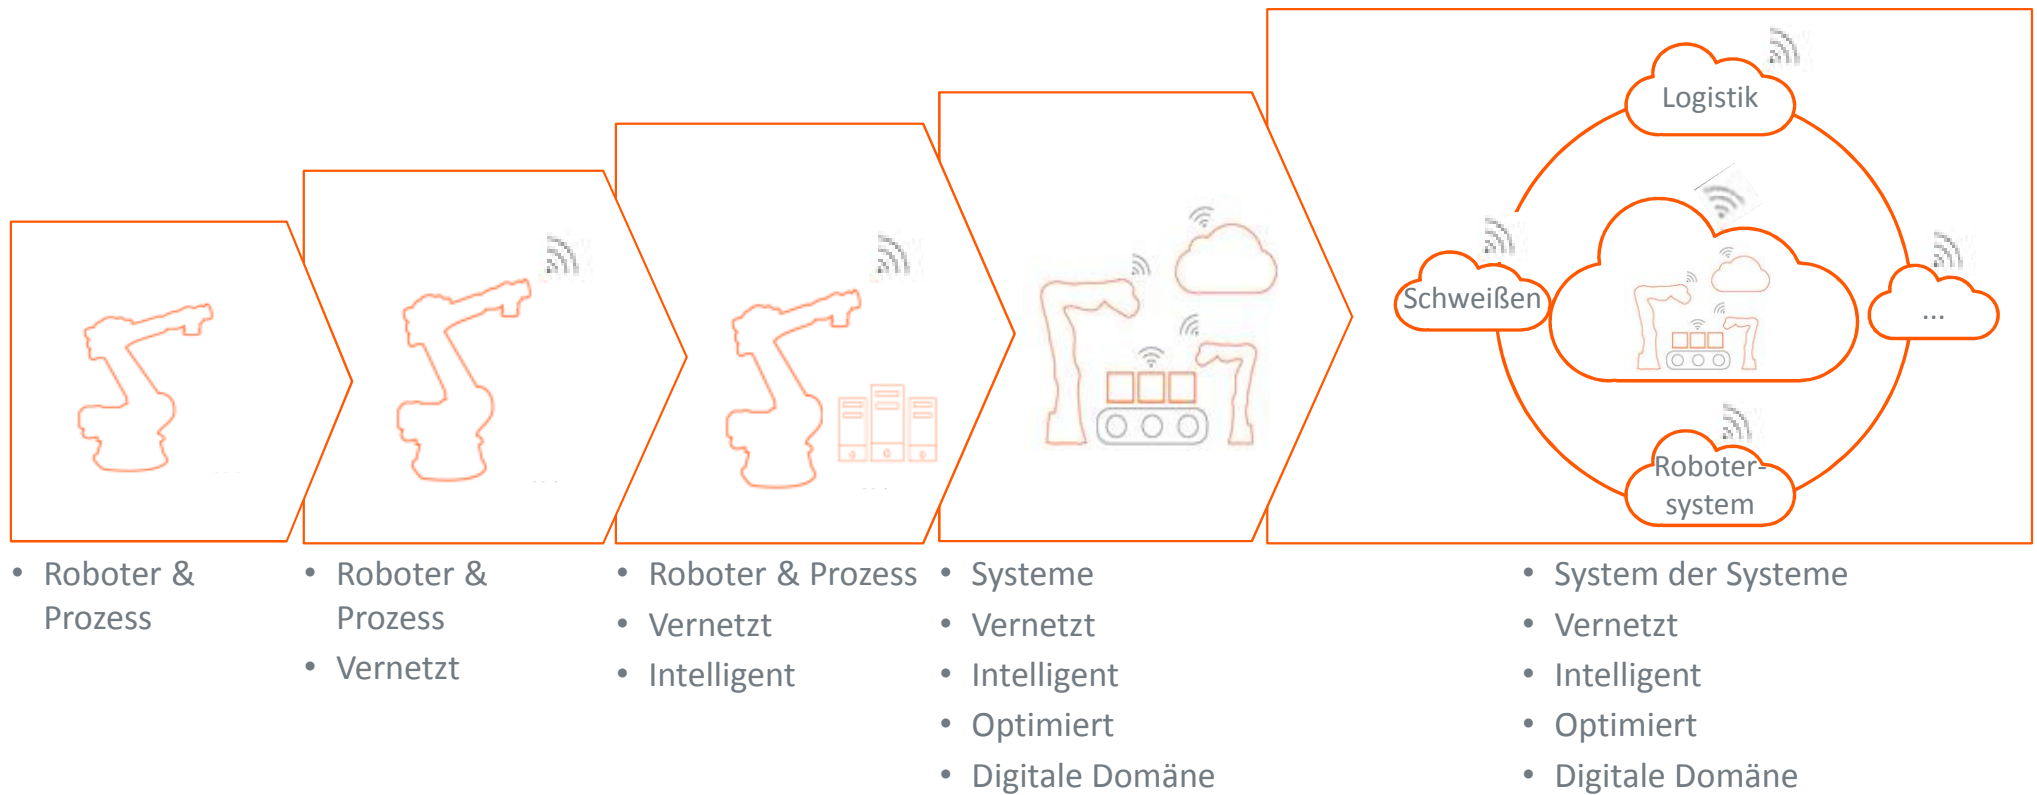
Logistik

Schweißen

...

Roboter-system

- Roboter & Prozess

- Roboter & Prozess
- Vernetzt

- Roboter & Prozess
- Vernetzt
- Intelligent

- Systeme
- Vernetzt
- Intelligent
- Optimiert
- Digitale Domäne

- System der Systeme
- Vernetzt
- Intelligent
- Optimiert
- Digitale Domäne